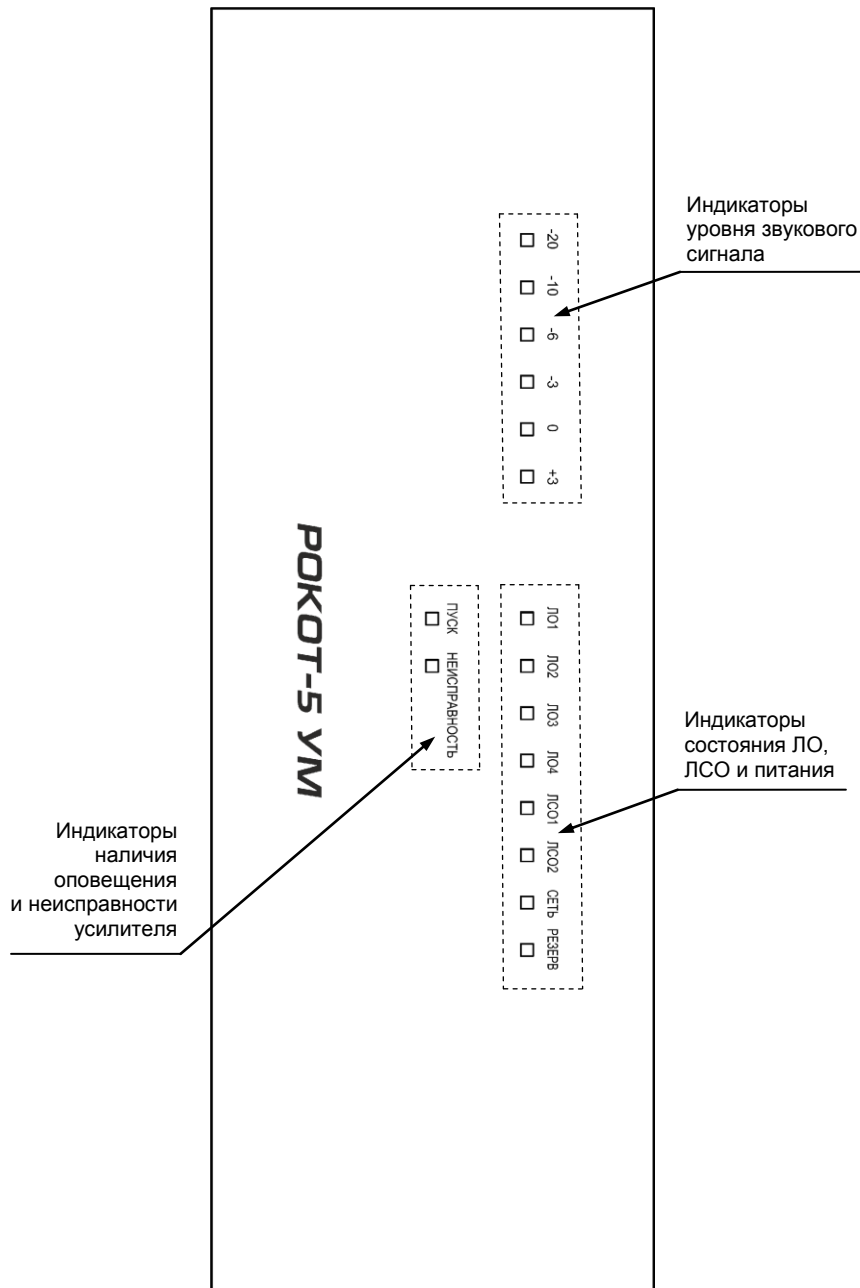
Индикаторы уровня звукового сигнала

-20
-10
-6
-3
0
+3

РОКОТ-5 УМ

ПУСК
НЕИСПРАВНОСТЬ

ЛО1
ЛО2
ЛО3
ЛО4
ЛСО1
ЛСО2
СЕТЬ
РЕЗЕРВ

Индикаторы состояния ЛО, ЛСО и питания

Индикаторы наличия оповещения и неисправности усилителя